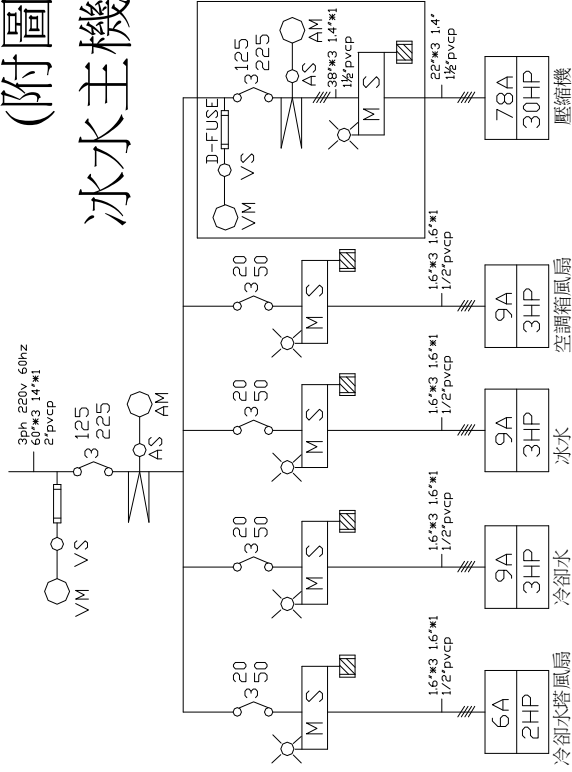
(附圖
冰水主機

3ph 220v 60hz
60*3 14*1
2"pvcp

VM VS

3 125
225

AS AM

20
3 50

M S

16*3 16*1
1/2"pvcp

6A
2HP
冷卻水塔風扇

9A
3HP
冷卻水

9A
3HP
冰水

9A
3HP
空調箱風扇

VM VS
D-FUSE

3 125
225

AS AM

38*3 14*1
1½"pvcp

M S

22*3 14
1½"pvcp

78A
30HP
壓縮機